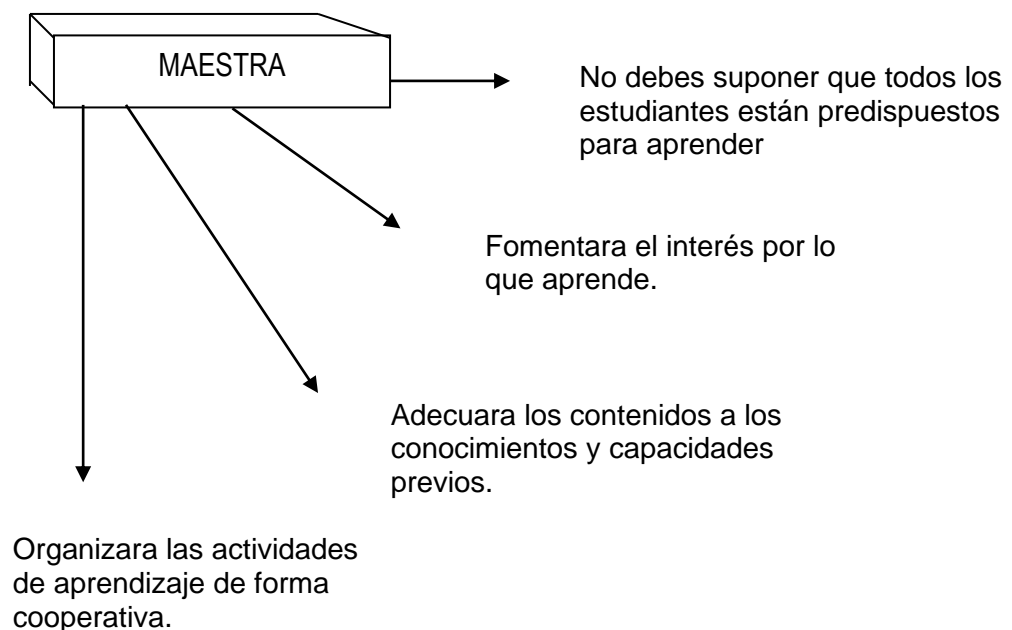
MAESTRA

No debes suponer que todos los estudiantes están predispuestos para aprender

Fomentara el interés por lo que aprende.

Adecuara los contenidos a los conocimientos y capacidades previos.

Organizara las actividades de aprendizaje de forma cooperativa.